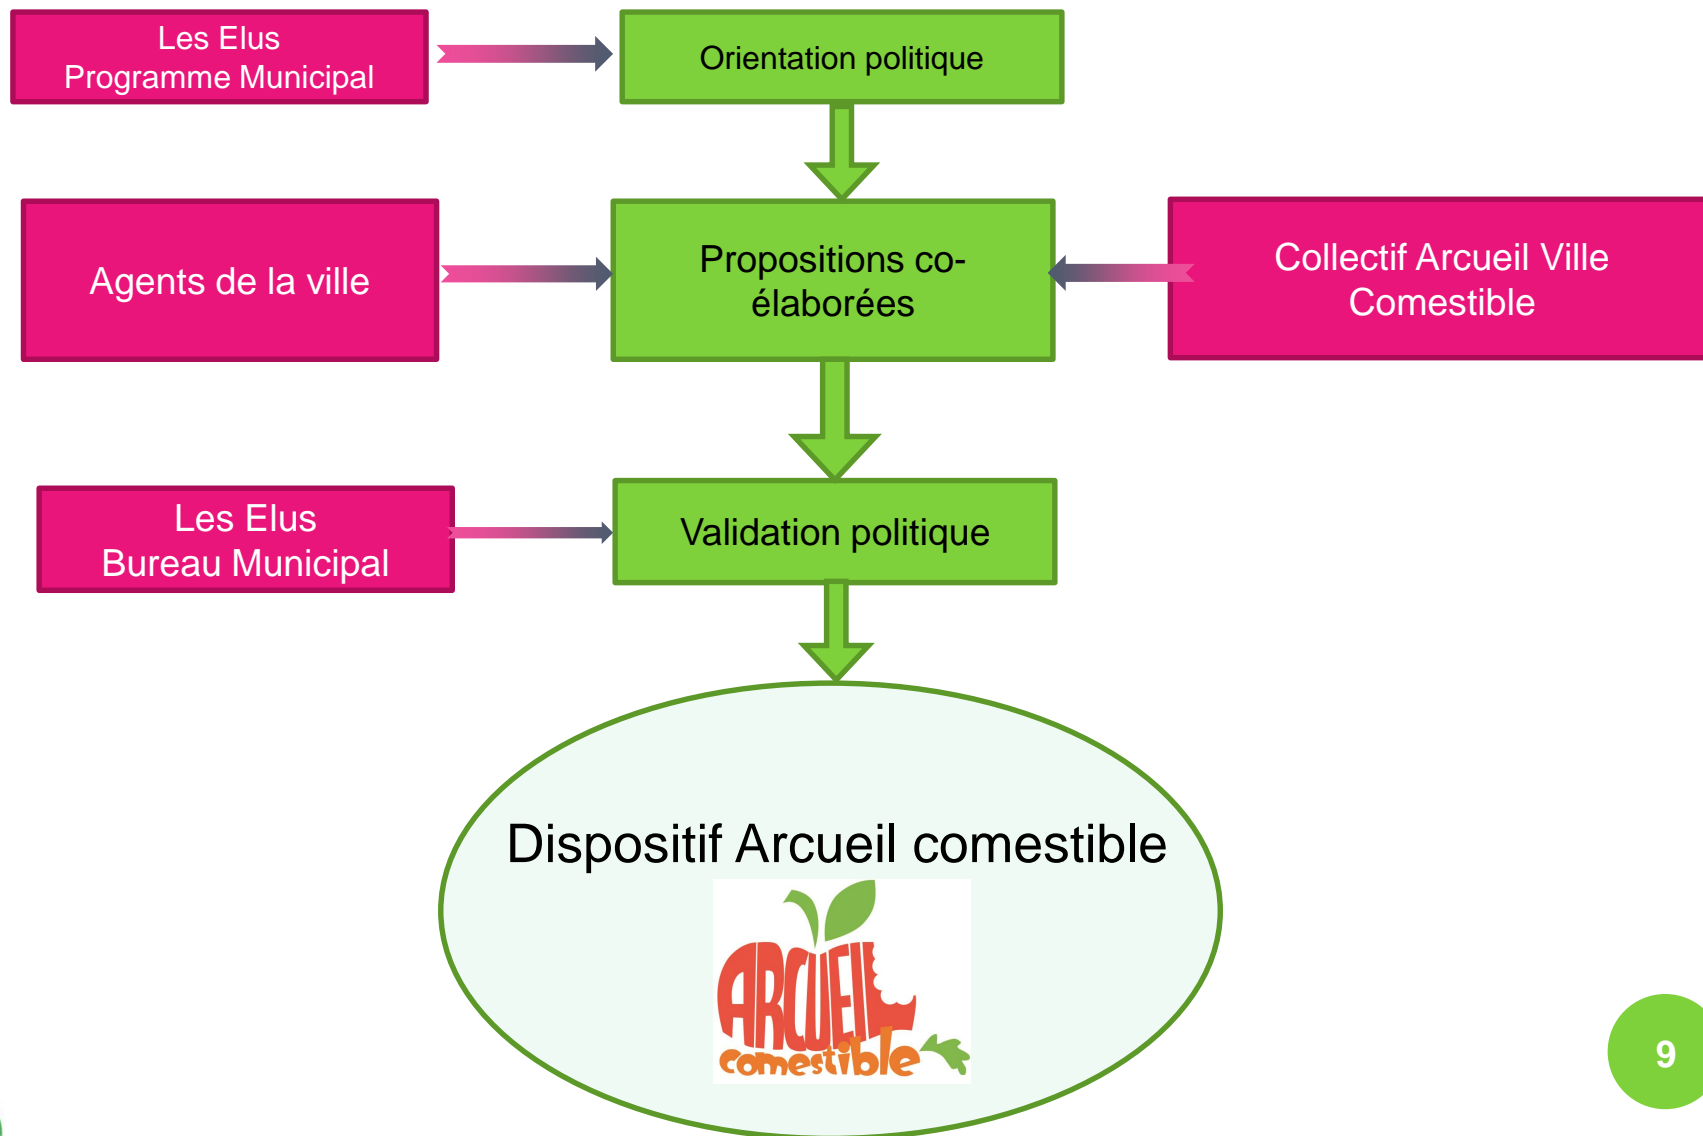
Les Elus
Programme Municipal

Orientation politique

Agents de la ville

Propositions co-élaborées

Collectif Arcueil Ville Comestible

Les Elus
Bureau Municipal

Validation politique

Dispositif Arcueil comestible

ARCUEIL
comestible

9